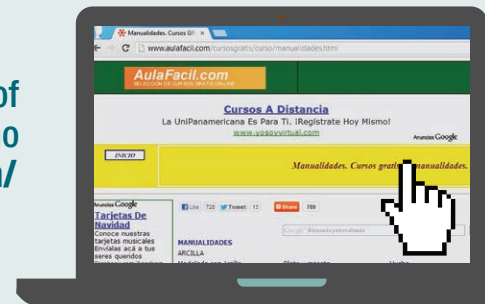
of
0
n/

Manualidades. Cursos Gr

www.aulafacil.com/cursosgratis/curso/manualidades.html

AulaFacil.com
SELECCIÓN DE CURSOS GRATIS ONLINE

Cursos A Distancia
La UniPanamericana Es Para Ti. ¡Regístrate Hoy Mismo!
www.yosoyvirtual.com

Anuncios Google

INICIO

Manualidades. Cursos grati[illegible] manualidades.

Anuncios Google
Tarjetas De Navidad
Conoce nuestras tarjetas musicales ¡Envíalas acá a tus seres queridos

Like 725
Tweet 11
Share 789

Google™ Búsqueda personalizada

MANUALIDADES
ARCILLA